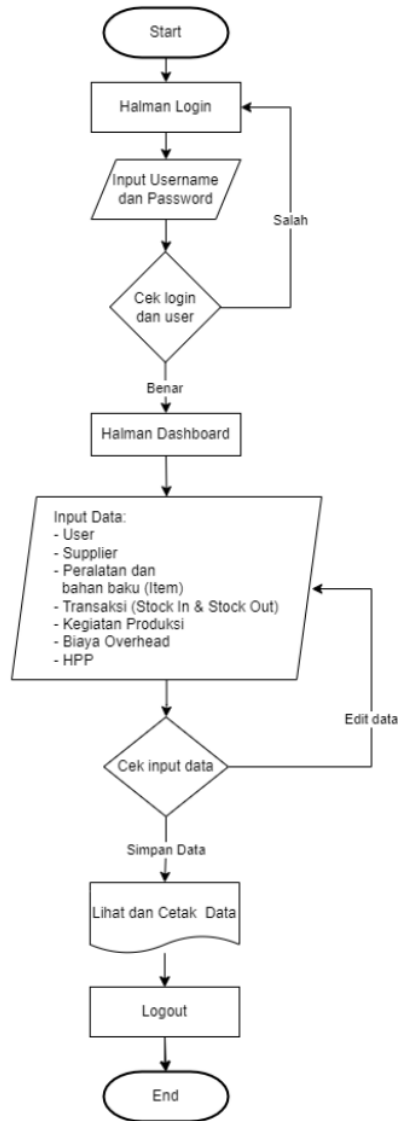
Start

Halman Login

Input Username dan Password

Salah

Cek login dan user

Benar

Halman Dashboard

Input Data:
- User
- Supplier
- Peralatan dan bahan baku (Item)
- Transaksi (Stock In & Stock Out)
- Kegiatan Produksi
- Biaya Overhead
- HPP

Edit data

Cek input data

Simpan Data

Lihat dan Cetak Data

Logout

End